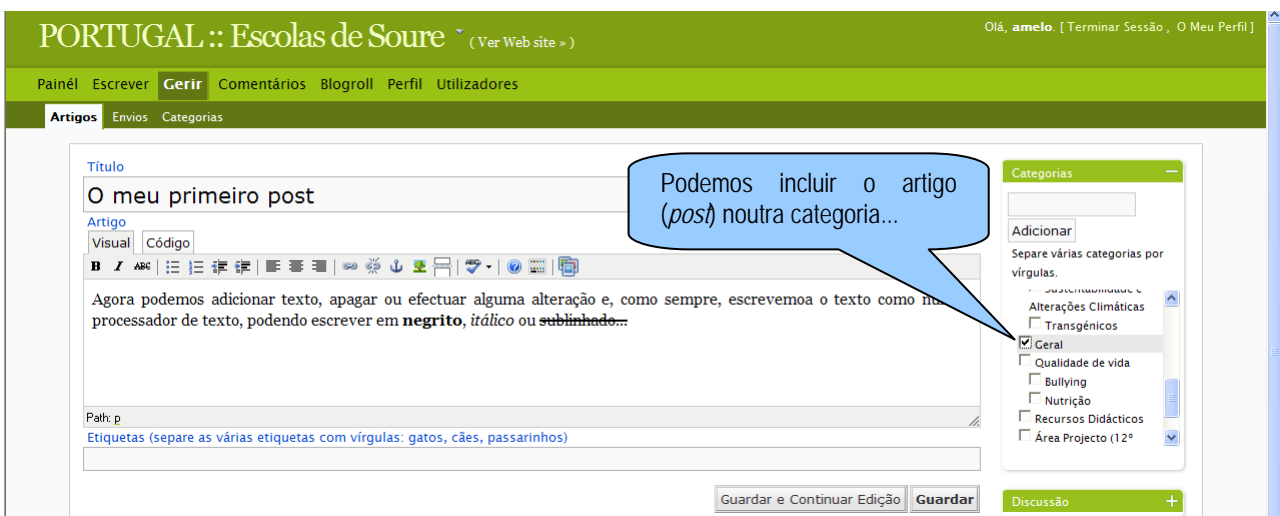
PORTUGAL :: Escolas de Soure ( Ver Web site » )

Olá, amelo. [ Terminar Sessão , O Meu Perfil ]

Painél Escrever Gerir Comentários Blogroll Perfil Utilizadores

Artigos Envios Categorias

Título

O meu primeiro post

Artigo

Visual Código

Agora podemos adicionar texto, apagar ou efectuar alguma alteração e, como sempre, escrevemoa o texto como nu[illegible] processador de texto, podendo escrever em **negrito**, *itálico* ou ~~sublinhado...~~

Path: p

Etiquetas (separe as várias etiquetas com vírgulas: gatos, cães, passarinhos)

Guardar e Continuar Edição Guardar

Podemos incluir o artigo (*post*) noutra categoria...

Categorias

Adicionar

Separe várias categorias por vírgulas.

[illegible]

Alterações Climáticas

Transgénicos

Geral

Qualidade de vida

Bullying

Nutrição

Recursos Didácticos

Área Projecto (12°

Discussão